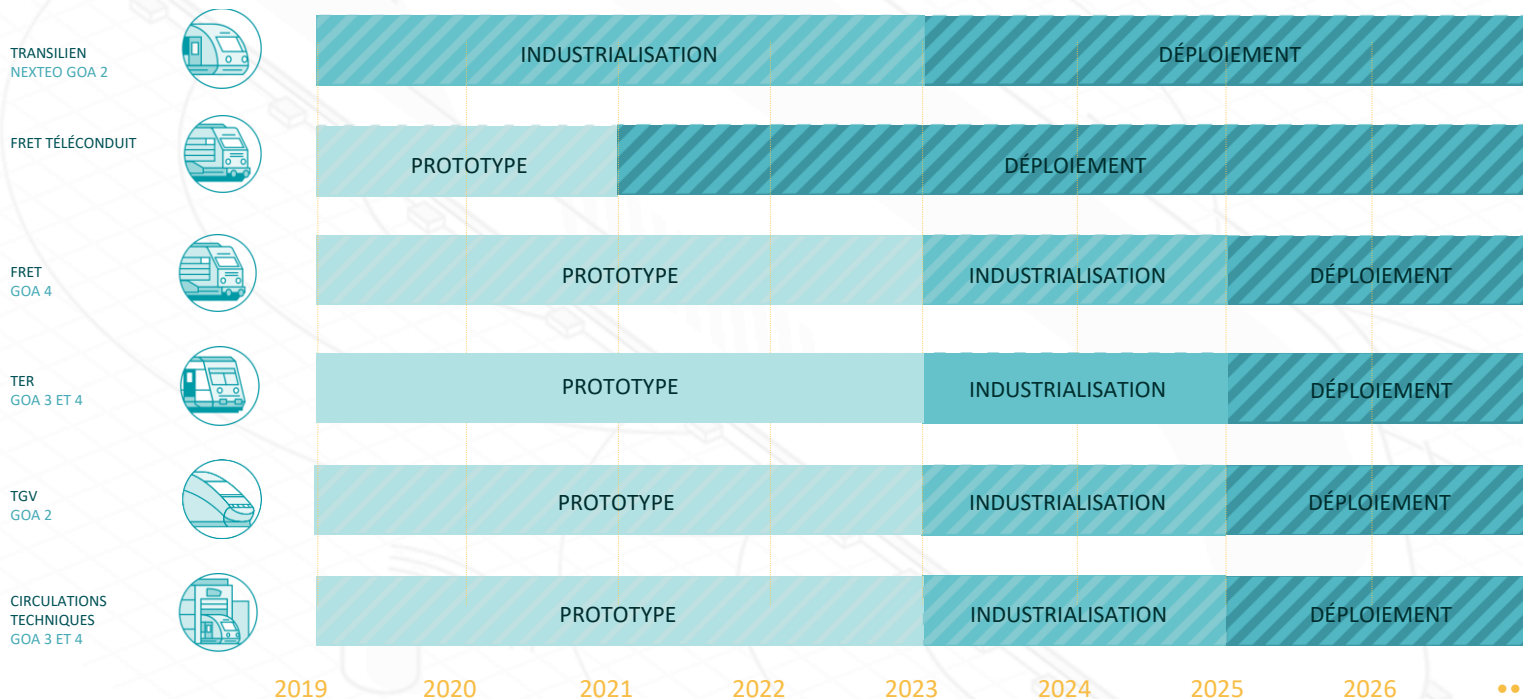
TRANSILIEN
NEXTEO GOA 2

INDUSTRIALISATION | DÉPLOIEMENT

FRET TÉLÉCONDUIT

PROTOTYPE | DÉPLOIEMENT

FRET
GOA 4

PROTOTYPE | INDUSTRIALISATION | DÉPLOIEMENT

TER
GOA 3 ET 4

PROTOTYPE | INDUSTRIALISATION | DÉPLOIEMENT

TGV
GOA 2

PROTOTYPE | INDUSTRIALISATION | DÉPLOIEMENT

CIRCULATIONS TECHNIQUES
GOA 3 ET 4

PROTOTYPE | INDUSTRIALISATION | DÉPLOIEMENT

2019 2020 2021 2022 2023 2024 2025 2026